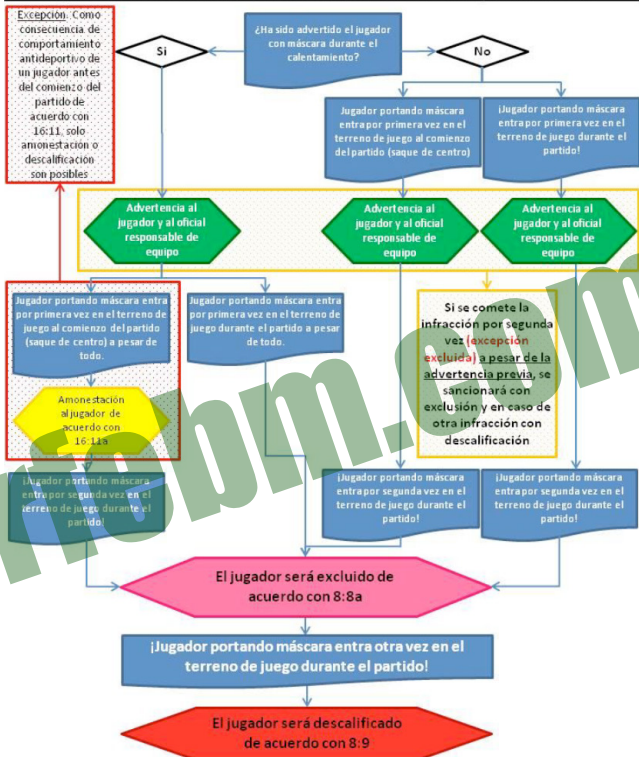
Excepción: Como consecuencia de comportamiento antideportivo de un jugador antes del comienzo del partido de acuerdo con 16:11, solo amonestación o descalificación son posibles

Si

¿Ha sido advertido el jugador con máscara durante el calentamiento?

No

Jugador portando máscara entra por primera vez en el terreno de juego al comienzo del partido (saque de centro)

¡Jugador portando máscara entra por primera vez en el terreno de juego durante el partido!

Advertencia al jugador y al oficial responsable de equipo

Advertencia al jugador y al oficial responsable de equipo

Advertencia al jugador y al oficial responsable de equipo

Jugador portando máscara entra por primera vez en el terreno de juego al comienzo del partido (saque de centro) a pesar de todo.

Jugador portando máscara entra por primera vez en el terreno de juego durante el partido a pesar de todo.

Amonestación al jugador de acuerdo con 16:11a

Si se comete la infracción por segunda vez (excepción excluida) a pesar de la advertencia previa, se sancionará con exclusión y en caso de otra infracción con descalificación

¡Jugador portando máscara entra por segunda vez en el terreno de juego durante el partido!

¡Jugador portando máscara entra por segunda vez en el terreno de juego durante el partido!

¡Jugador portando máscara entra por segunda vez en el terreno de juego durante el partido!

El jugador será excluido de acuerdo con 8:8a

¡Jugador portando máscara entra otra vez en el terreno de juego durante el partido!

El jugador será descalificado de acuerdo con 8:9

rfebm.com